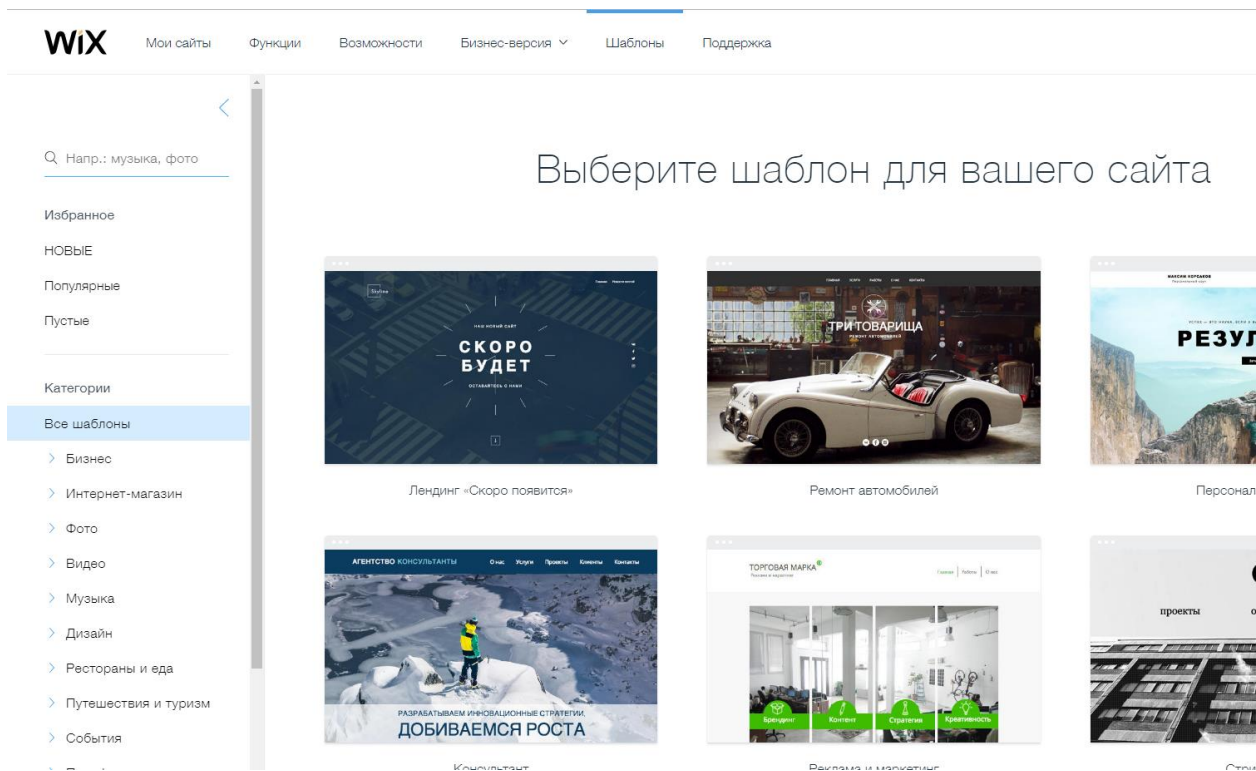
WiX Мои сайты Функции Возможности Бизнес-версия Шаблоны Поддержка

Напр.: музыка, фото

Избранное
НОВЫЕ
Популярные
Пустые

Категории
Все шаблоны
Бизнес
Интернет-магазин
Фото
Видео
Музыка
Дизайн
Рестораны и еда
Путешествия и туризм
События

Выберите шаблон для вашего сайта

НАШ НОВЫЙ САЙТ
СКОРО БУДЕТ
ОСТАВАЙТЕСЬ С НАМИ

Лендинг «Скоро появится»

ТРИ ТОВАРИЩА

Ремонт автомобилей

РЕЗУЛ

Персонал

АГЕНТСТВО КОНСУЛЬТАНТЫ О нас Услуги Проекты Клиенты Контакты
РАЗРАБАТЫВАЕМ ИННОВАЦИОННЫЕ СТРАТЕГИИ
ДОБИВАЕМСЯ РОСТА

Консультант

ТОРГОВАЯ МАРКА
Брендинг Контент Стратегия Креативность

Реклама и маркетинг

проекты

Стро